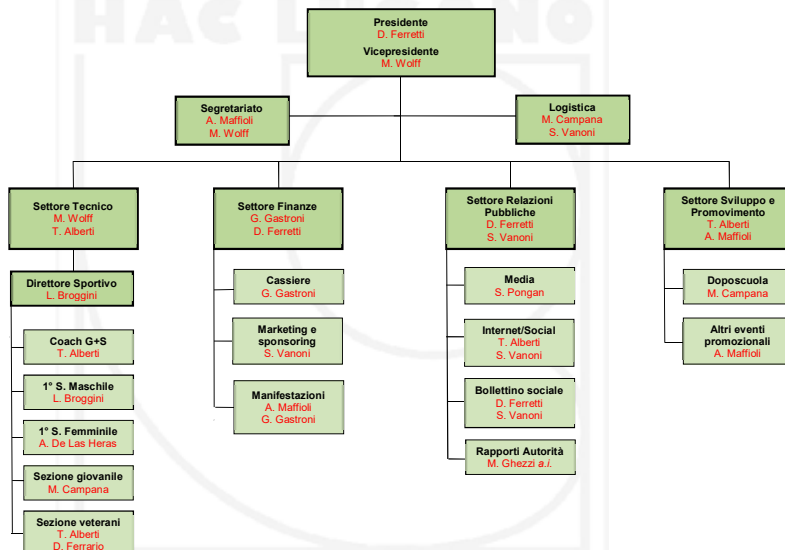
HAC LUGANO

Presidente
D. Ferretti
Vicepresidente
M. Wolff

Segretariato
A. Maffioli
M. Wolff

Logistica
M. Campana
S. Vanoni

Settore Tecnico
M. Wolff
T. Alberti

Direttore Sportivo
L. Broggini

Coach G+S
T. Alberti

1° S. Maschile
L. Broggini

1° S. Femminile
A. De Las Heras

Sezione giovanile
M. Campana

Sezione veterani
T. Alberti
D. Ferrario

Settore Finanze
G. Gastroni
D. Ferretti

Cassiere
G. Gastroni

Marketing e sponsoring
S. Vanoni

Manifestazioni
A. Maffioli
G. Gastroni

Settore Relazioni Pubbliche
D. Ferretti
S. Vanoni

Media
S. Pongan

Internet/Social
T. Alberti
S. Vanoni

Bollettino sociale
D. Ferretti
S. Vanoni

Rapporti Autorità
M. Ghezzi a.i.

Settore Sviluppo e Promovimento
T. Alberti
A. Maffioli

Doposcuola
M. Campana

Altri eventi promozionali
A. Maffioli